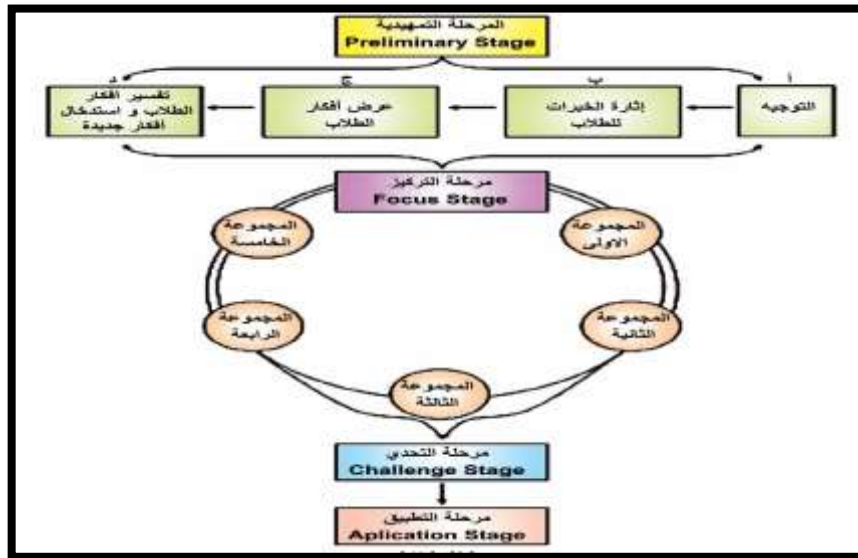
المرحلة التمهيدية
Preliminary Stage

أ
التوجيه

ب
إثارة الخبرات للطلاب

ج
عرض أفكار الطلاب

د
تفسير أفكار الطلاب و استدخال أفكار جديدة

مرحلة التركيز
Focus Stage

المجموعة الأولى

المجموعة الثانية

المجموعة الثالثة

المجموعة الرابعة

المجموعة الخامسة

مرحلة التحدي
Challenge Stage

مرحلة التطبيق
Aplication Stage